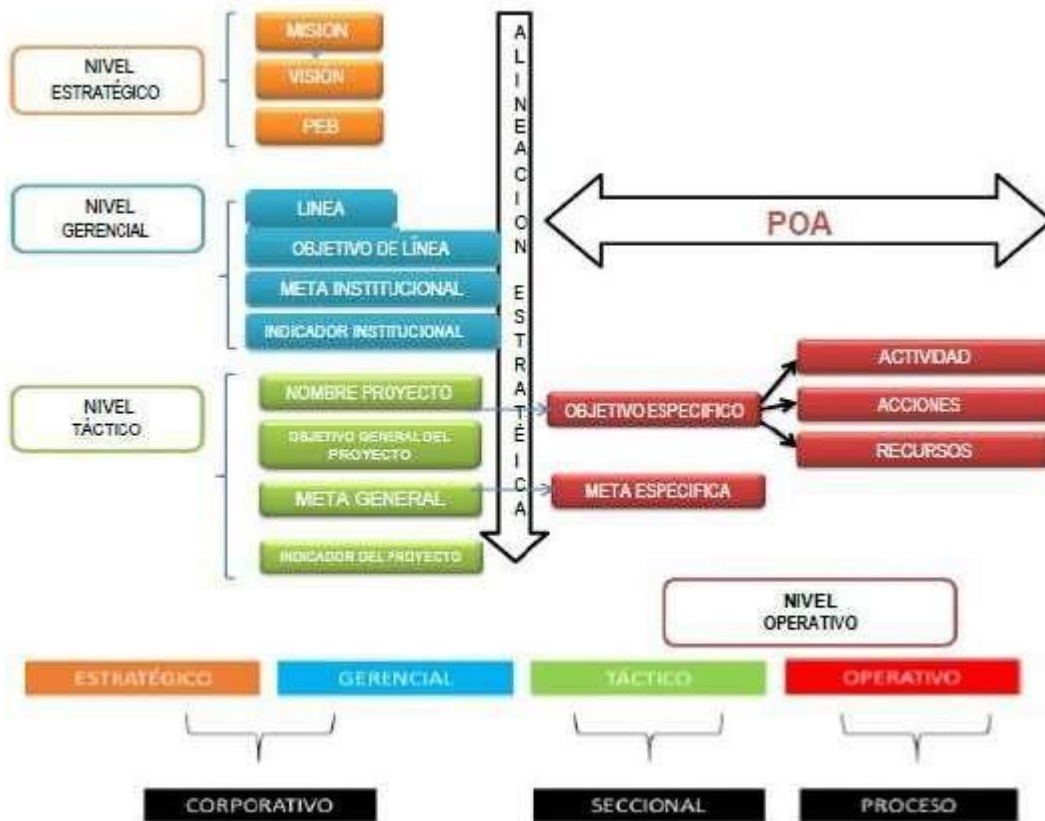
NIVEL ESTRATÉGICO

MISION

VISION

PEB

ALINEACION ESTRATÉGICA

NIVEL GERENCIAL

LINEA

OBJETIVO DE LÍNEA

META INSTITUCIONAL

INDICADOR INSTITUCIONAL

POA

NIVEL TÁCTICO

NOMBRE PROYECTO

OBJETIVO GENERAL DEL PROYECTO

META GENERAL

INDICADOR DEL PROYECTO

OBJETIVO ESPECIFICO

ACTIVIDAD

ACCIONES

RECURSOS

META ESPECIFICA

NIVEL OPERATIVO

ESTRATÉGICO

GERENCIAL

TÁCTICO

OPERATIVO

CORPORATIVO

SECCIONAL

PROCESO